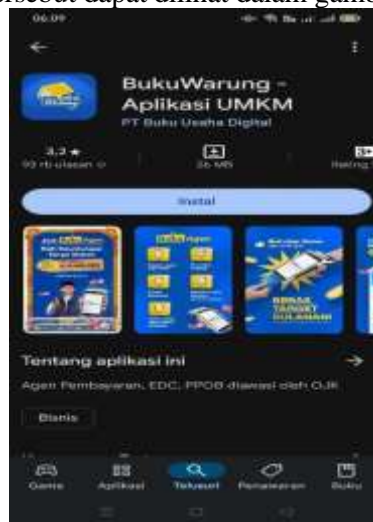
rsebut dapat dilihat dalam gam

06.09

BukuWarung - Aplikasi UMKM
PT Buku Usaha Digital

3,2 ★
93 rb ulasan

36 MB

Rating

Instal

BERAS TANPA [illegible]

Tentang aplikasi ini

Agen Pembayaran, EDC, PPOB diawasi oleh OJK

Bisnis

Game
Aplikasi
Telusuri
Penawaran
Buku